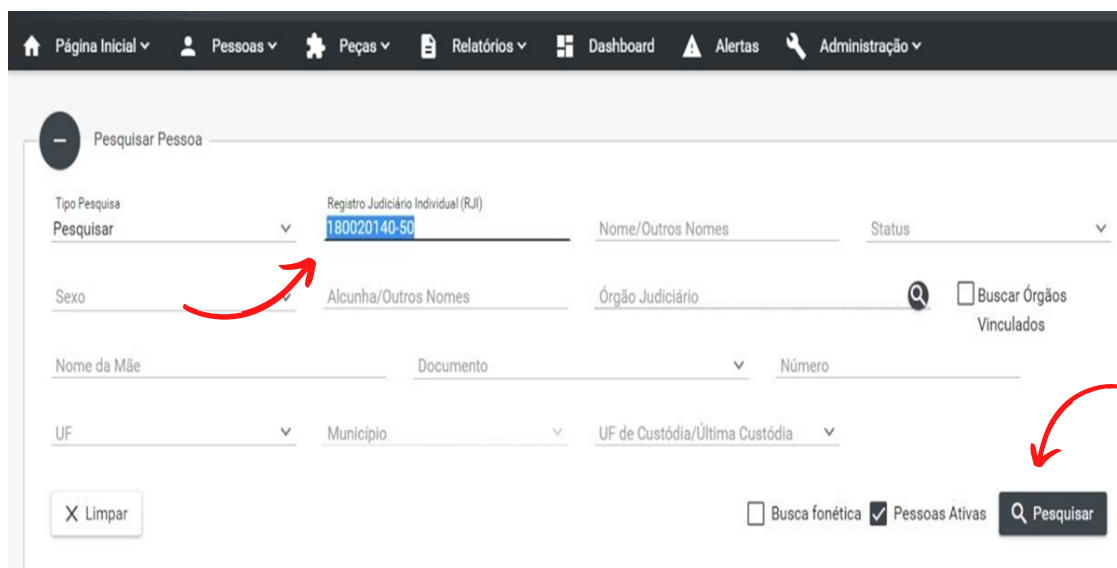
Página Inicial Pessoas Peças Relatórios Dashboard Alertas Administração

Pesquisar Pessoa

Tipo Pesquisa
Pesquisar

Registro Judiciário Individual (RJI)
180020140-50

Nome/Outros Nomes

Status

Sexo

Alcunha/Outros Nomes

Órgão Judiciário

Buscar Órgãos Vinculados

Nome da Mãe

Documento

Número

UF

Município

UF de Custódia/Última Custódia

X Limpar

Busca fonética

Pessoas Ativas

Pesquisar